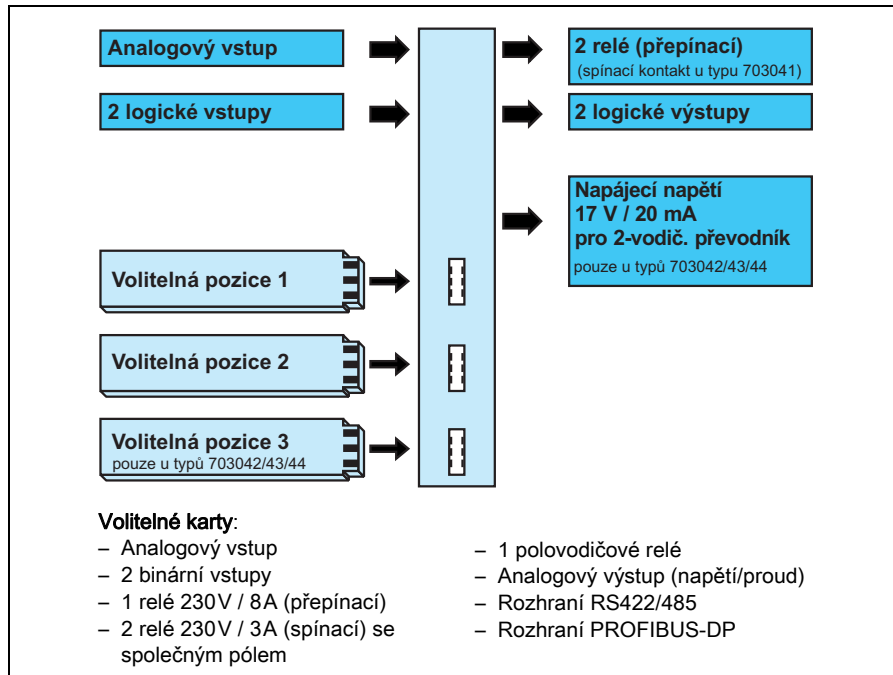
Analogový vstup

2 logické vstupy

2 relé (přepínací)
(spínací kontakt u typu 703041)

2 logické výstupy

Napájecí napětí
17 V / 20 mA
pro 2-vodič. převodník
pouze u typů 703042/43/44

Volitelná pozice 1

Volitelná pozice 2

Volitelná pozice 3
pouze u typů 703042/43/44

Volitelné karty:
– Analogový vstup
– 2 binární vstupy
– 1 relé 230V / 8A (přepínací)
– 2 relé 230V / 3A (spínací) se společným pólem

– 1 polovodičové relé
– Analogový výstup (napětí/proud)
– Rozhraní RS422/485
– Rozhraní PROFIBUS-DP